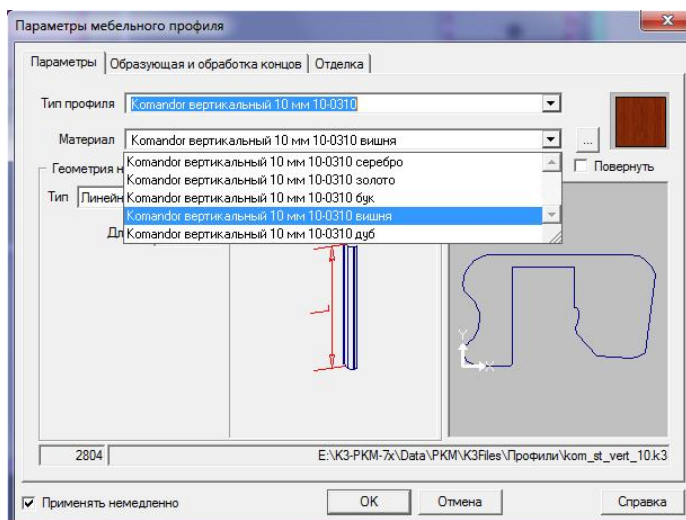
Параметры мебельного профиля

Параметры | Образующая и обработка концов | Отделка

Тип профиля Komandor вертикальный 10 мм 10-0310

Материал Komandor вертикальный 10 мм 10-0310 вишня

Komandor вертикальный 10 мм 10-0310 серебро
Komandor вертикальный 10 мм 10-0310 золото
Komandor вертикальный 10 мм 10-0310 бук
Komandor вертикальный 10 мм 10-0310 вишня
Komandor вертикальный 10 мм 10-0310 дуб

Повернуть

Геометрия н

Тип Линейн

Дл

L

Y
X

2804 E:\K3-PKM-7x\Data\PKM\K3Files\Профили\kom_st_vert_10.k3

Применять немедленно

OK Отмена Справка